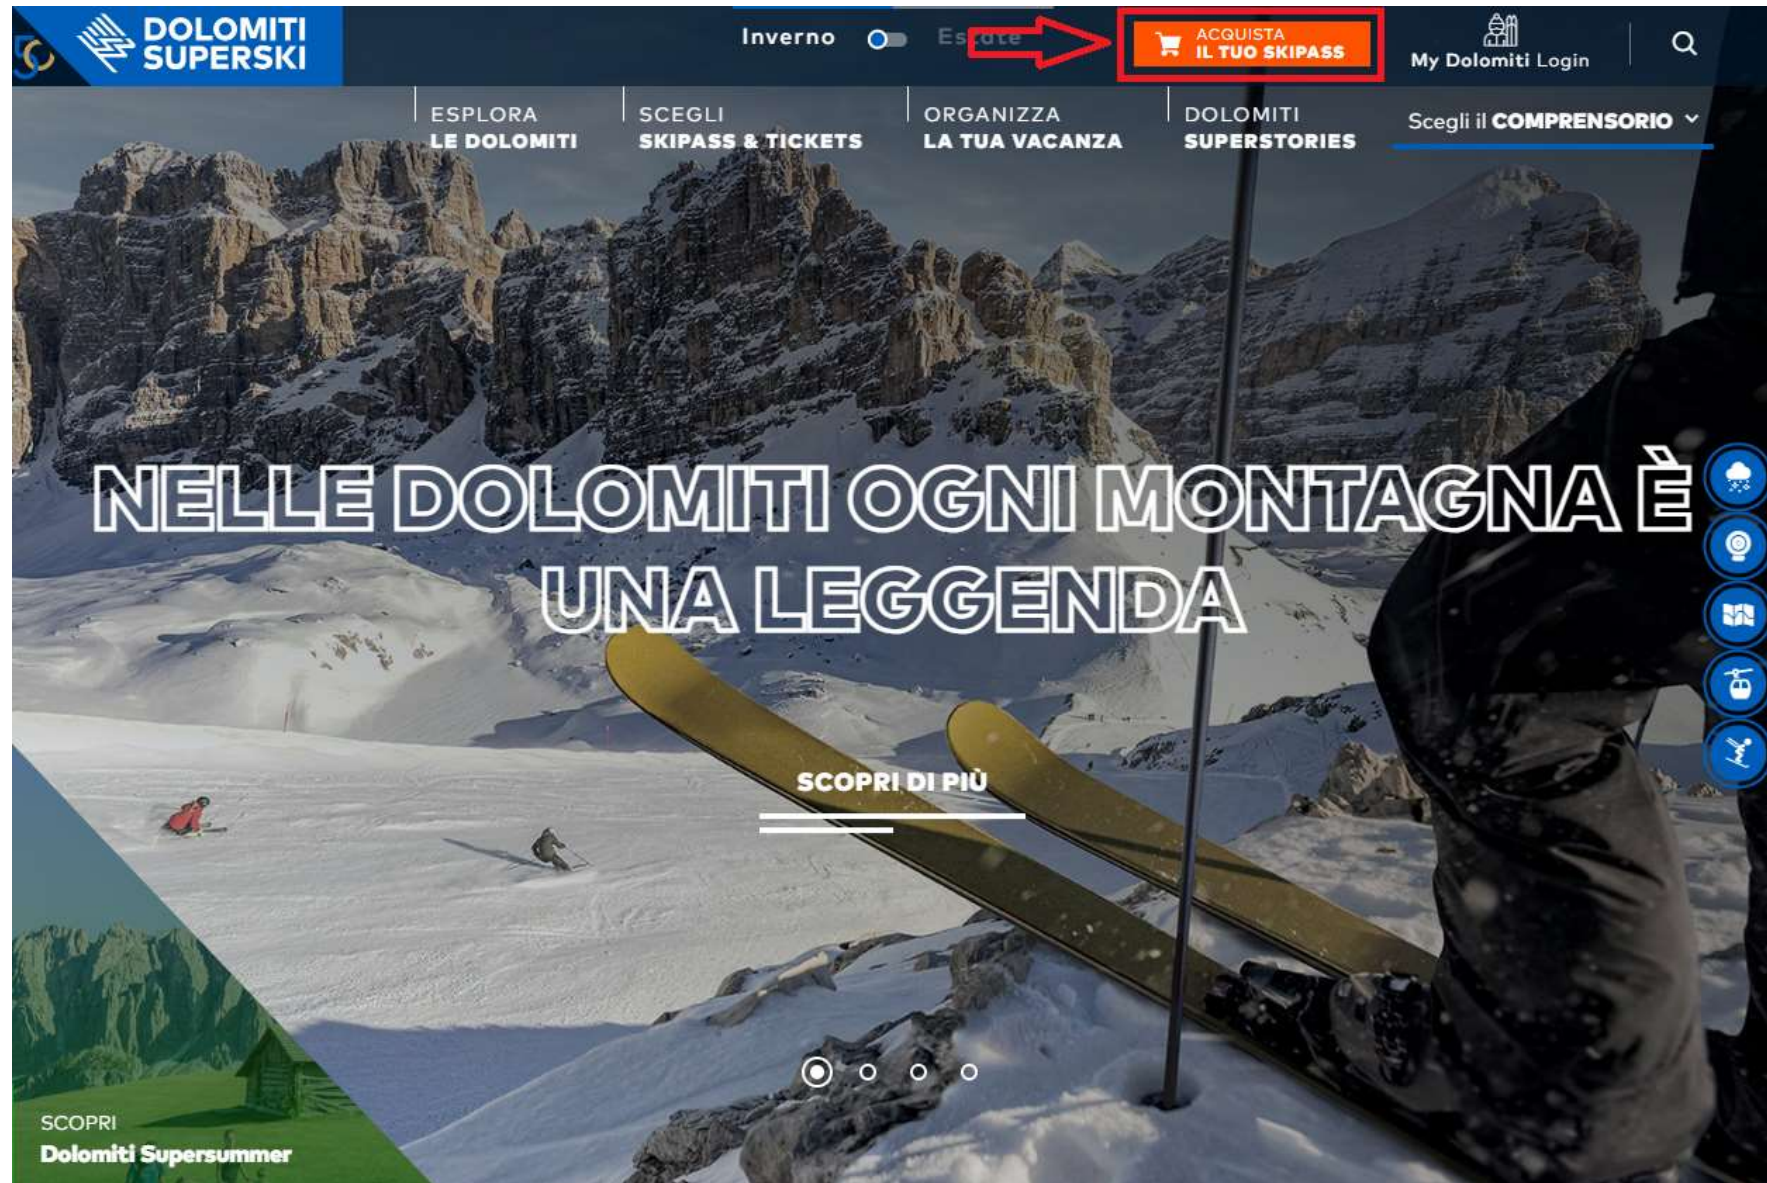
DOLOMITI SUPERSKI

Inverno Es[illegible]ate

ACQUISTA IL TUO SKIPASS

My Dolomiti Login

ESPLORA LE DOLOMITI

SCEGLI SKIPASS & TICKETS

ORGANIZZA LA TUA VACANZA

DOLOMITI SUPERSTORIES

Scegli il COMPRENSORIO

NELLE DOLOMITI OGNI MONTAGNA È UNA LEGGENDA

SCOPRI DI PIÙ

SCOPRI
Dolomiti Supersummer